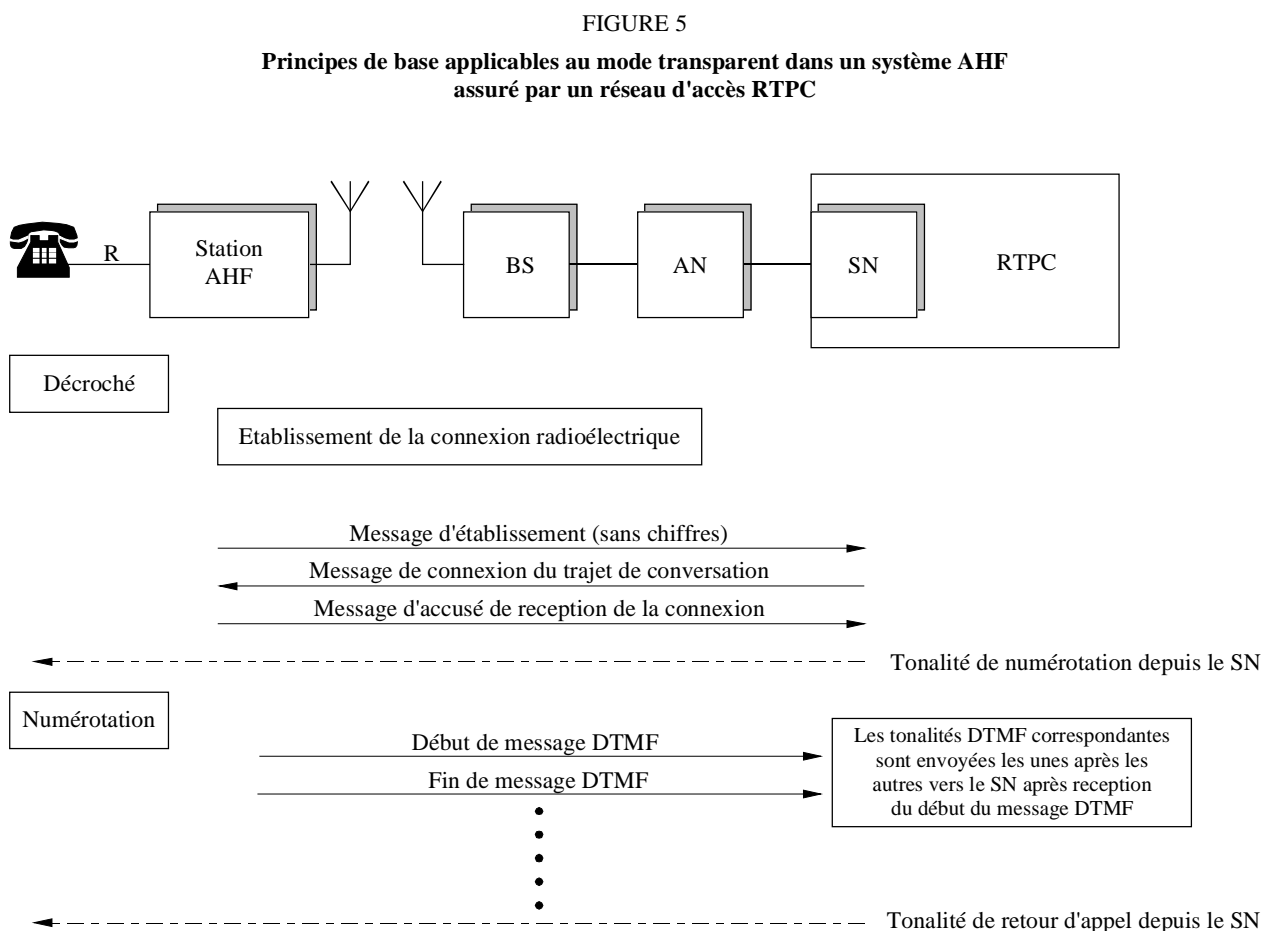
FIGURE 5

**Principes de base applicables au mode transparent dans un système AHF assuré par un réseau d'accès RTPC**

R

Station AHF

BS

AN

SN

RTPC

Décroché

Etablissement de la connexion radioélectrique

Message d'établissement (sans chiffres)

Message de connexion du trajet de conversation

Message d'accusé de reception de la connexion

Tonalité de numérotation depuis le SN

Numérotation

Début de message DTMF

Fin de message DTMF

Les tonalités DTMF correspondantes sont envoyées les unes après les autres vers le SN après reception du début du message DTMF

Tonalité de retour d'appel depuis le SN